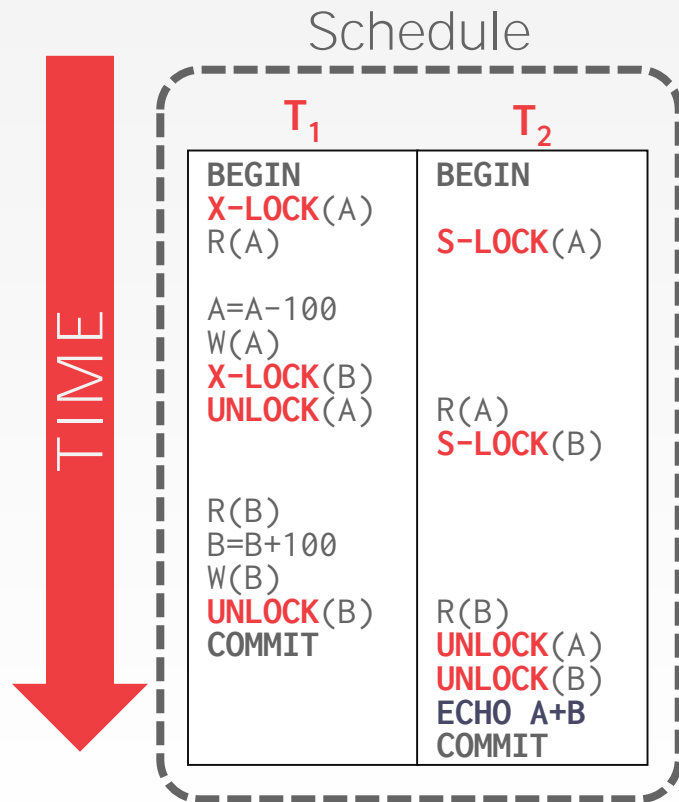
Schedule

TIME

| $T_1$ | $T_2$ |
|---|---|
| BEGIN<br>X-LOCK(A)<br>R(A)<br><br>A=A-100<br>W(A)<br>X-LOCK(B)<br>UNLOCK(A)<br><br><br>R(B)<br>B=B+100<br>W(B)<br>UNLOCK(B)<br>COMMIT | BEGIN<br><br>S-LOCK(A)<br><br><br><br><br>R(A)<br>S-LOCK(B)<br><br><br><br><br>R(B)<br>UNLOCK(A)<br>UNLOCK(B)<br>ECHO A+B<br>COMMIT |